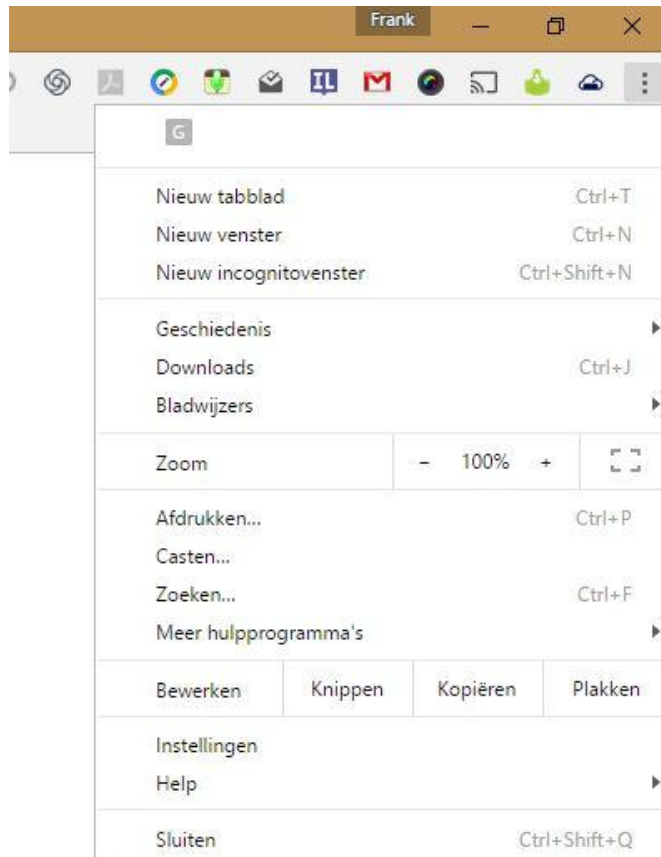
Frank

G

Nieuw tabblad Ctrl+T
Nieuw venster Ctrl+N
Nieuw incognitovenster Ctrl+Shift+N

Geschiedenis
Downloads Ctrl+J
Bladwijzers

Zoom – 100% +

Afdrukken... Ctrl+P
Casten...
Zoeken... Ctrl+F
Meer hulpprogramma's

| Bewerken | Knippen | Kopiëren | Plakken |
|---|---|---|---|

Instellingen
Help

Sluiten Ctrl+Shift+Q